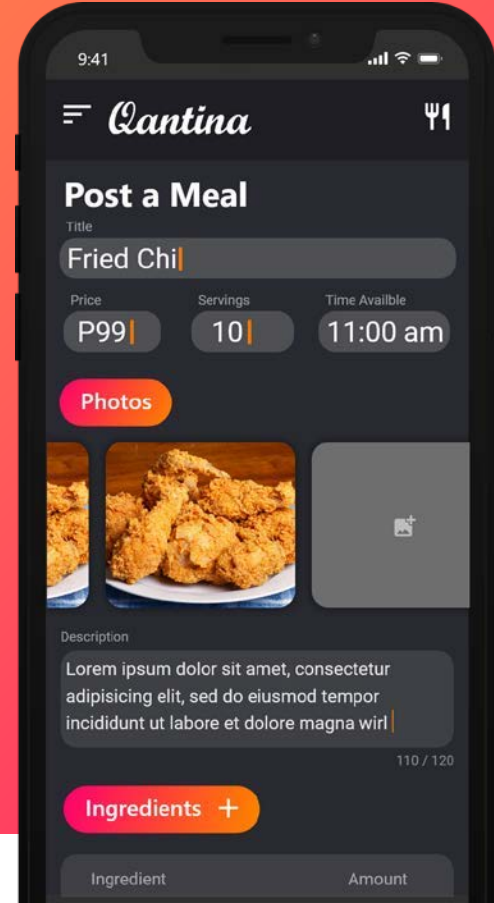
9:41

Qantina

Post a Meal

Title

Fried Chi

Price

P99

Servings

10

Time Availble

11:00 am

Photos

Description

Lorem ipsum dolor sit amet, consectetur adipisicing elit, sed do eiusmod tempor incididunt ut labore et dolore magna wirl

110 / 120

Ingredients +

| Ingredient | Amount |
|---|---|